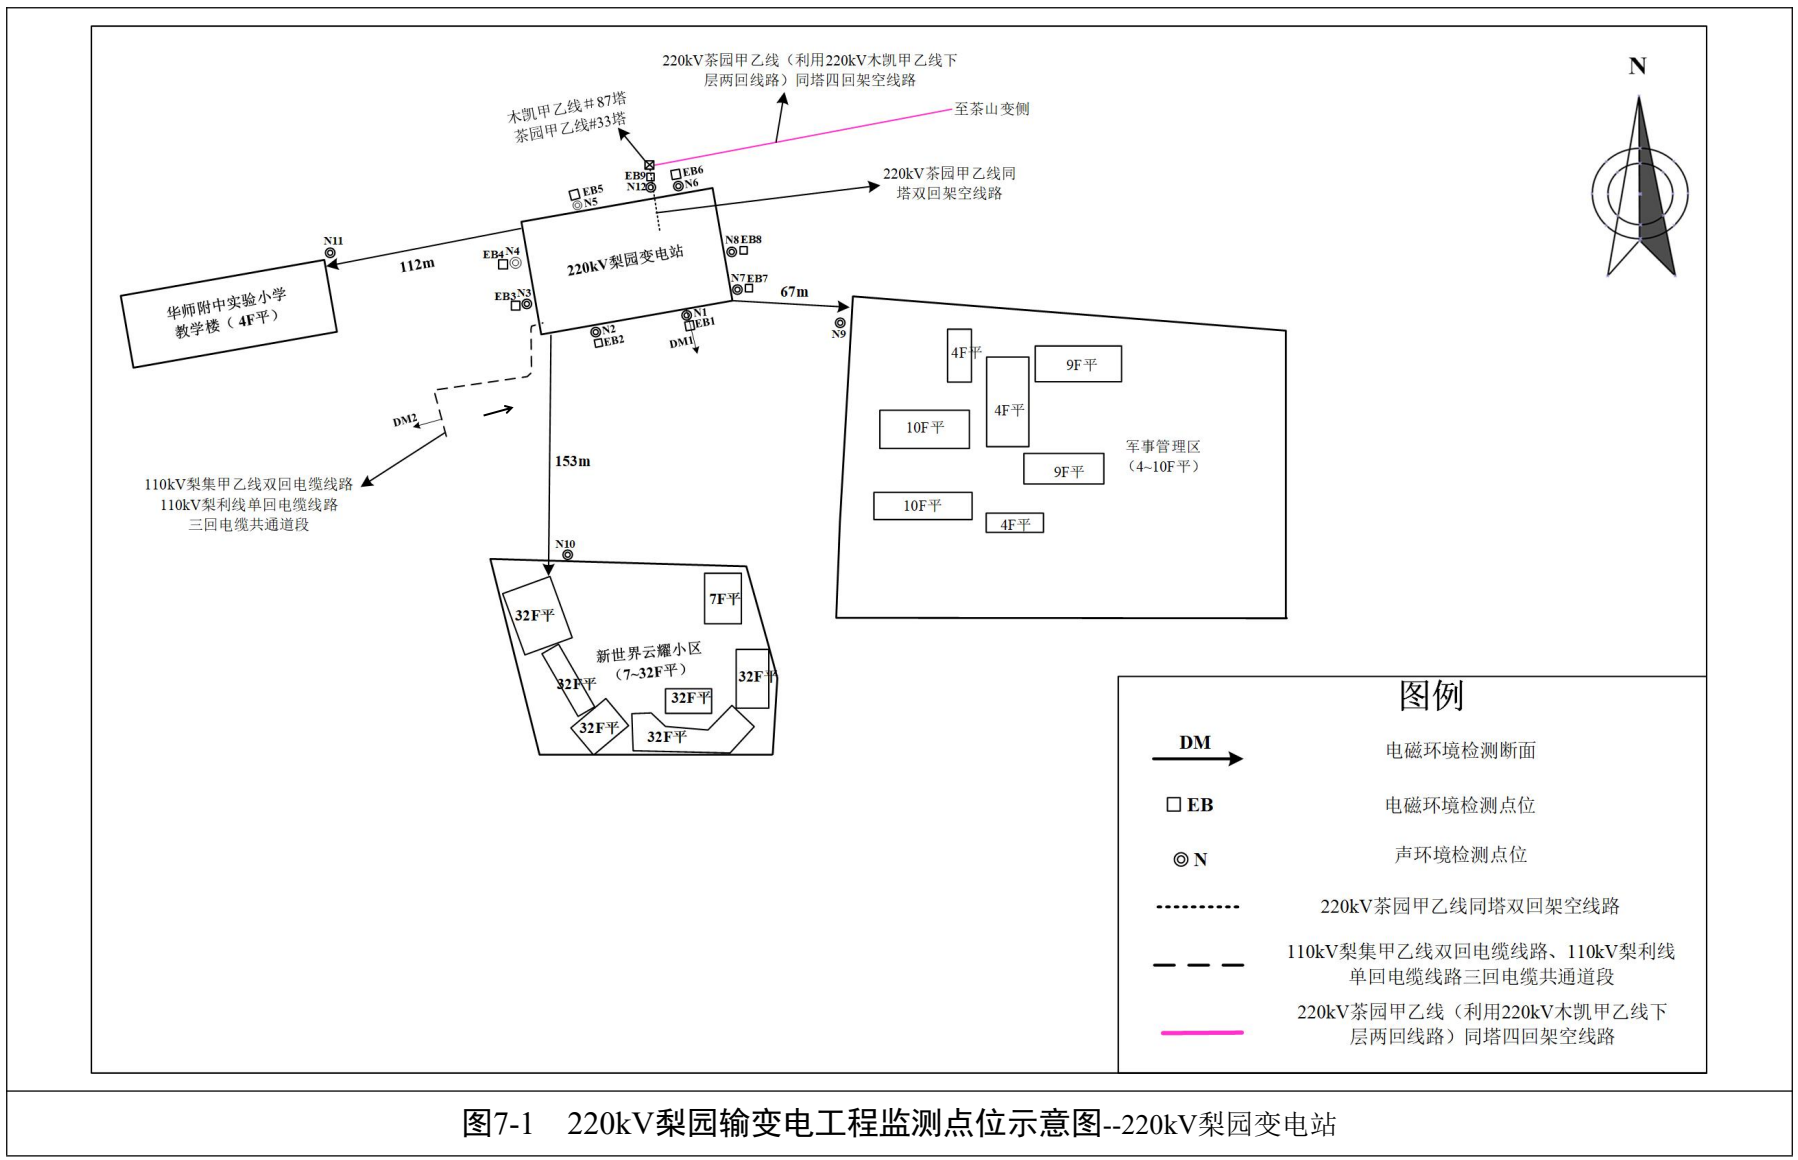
220kV茶园甲乙线（利用220kV木凯甲乙线下层两回线路）同塔四回架空线路

木凯甲乙线＃87塔
茶园甲乙线#33塔

至茶山变侧

N

EB9 EB6
N12 N6

EB5
N5

220kV茶园甲乙线同塔双回架空线路

N11

112m

EB4 N4

220kV梨园变电站

N8 EB8

N7 EB7

67m

华师附中实验小学教学楼（4F平）

EB3 N3

N1
EB1

N2
EB2

DM1

N9

4F平

9F平

4F平

10F平

军事管理区
（4~10F平）

9F平

10F平

4F平

DM2

110kV梨集甲乙线双回电缆线路
110kV梨利线单回电缆线路
三回电缆共通道段

153m

N10

32F平

7F平

新世界云耀小区
（7~32F平）

32F平

32F平

32F平

32F平

32F平

图例

| DM | 电磁环境检测断面 |
|---|---|
| □ EB | 电磁环境检测点位 |
| ◎ N | 声环境检测点位 |
| | 220kV茶园甲乙线同塔双回架空线路 |
| | 110kV梨集甲乙线双回电缆线路、110kV梨利线单回电缆线路三回电缆共通道段 |
| | 220kV茶园甲乙线（利用220kV木凯甲乙线下层两回线路）同塔四回架空线路 |

图7-1 220kV梨园输变电工程监测点位示意图--220kV梨园变电站